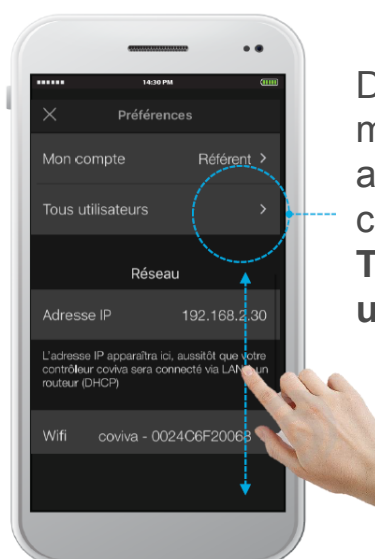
14:30 PM

Préférences

Mon compte Référent >

Tous utilisateurs >

Réseau

Adresse IP 192.168.2.30

L'adresse IP apparaîtra ici, aussitôt que votre contrôleur coviva sera connecté via LAN à un routeur (DHCP)

Wifi coviva - 0024C6F20068

D
m
a
c
T
u